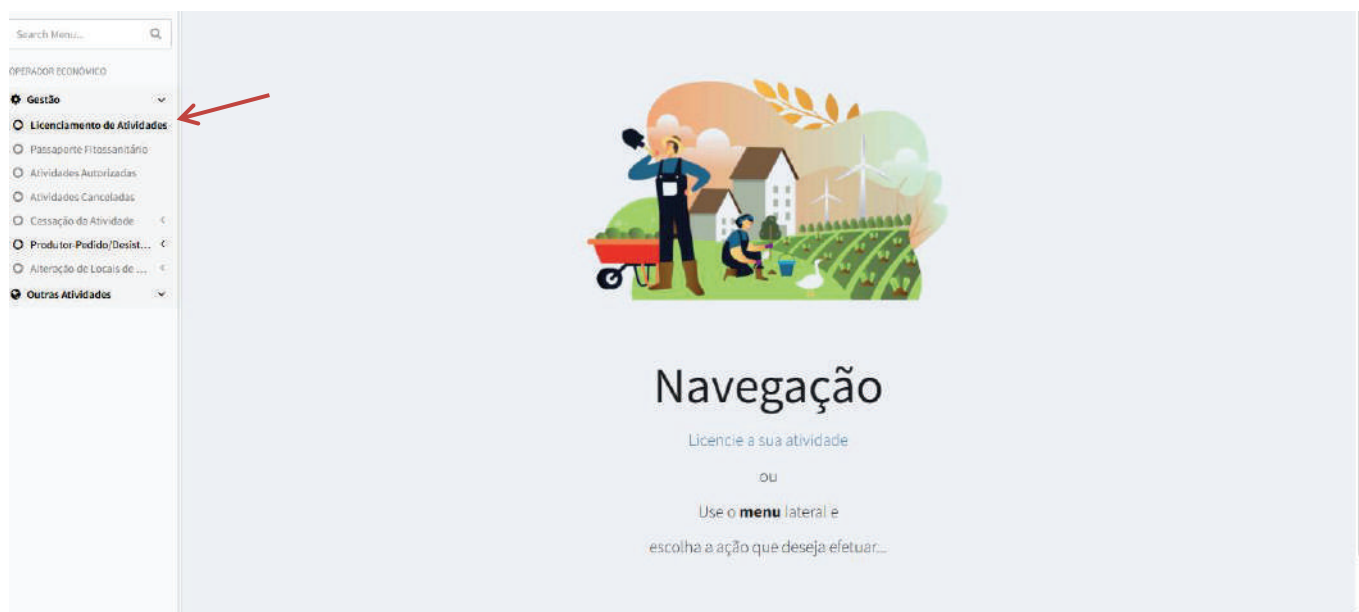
Search Menu...

OPERADOR ECONÓMICO

Gestão

Licenciamento de Atividades

Passaporte Fitossanitário

Atividades Autorizadas

Atividades Canceladas

Cessação da Atividade

Produtor-Pedido/Desist...

Alteração de Locais de ...

Outras Atividades

Navegação

Licencie a sua atividade

ou

Use o **menu** lateral e

escolha a ação que deseja efetuar...